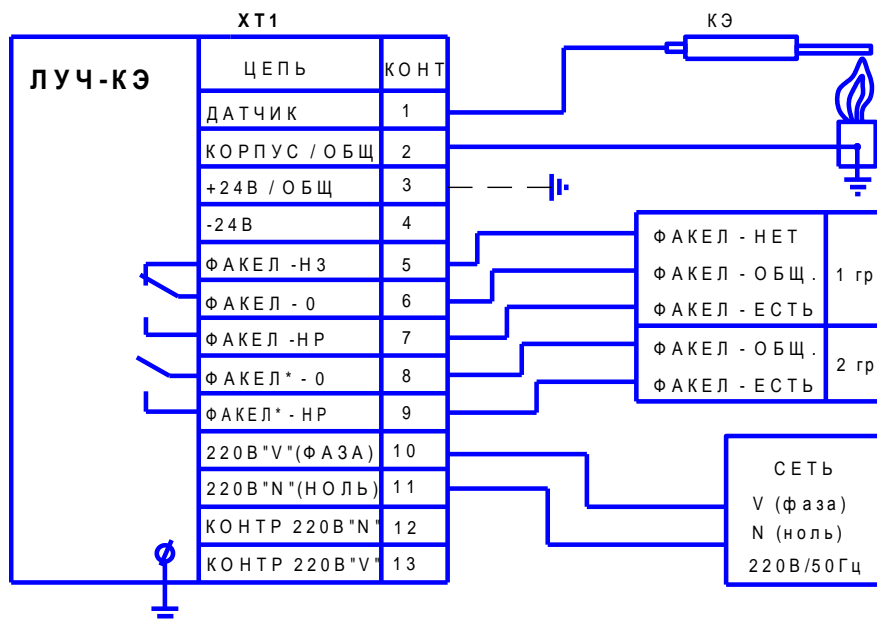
ХТ1

КЭ

ЛУЧ-КЭ

| ЦЕПЬ | КОНТ |
|---|---|
| ДАТЧИК | 1 |
| КОРПУС / ОБЩ | 2 |
| +24В / ОБЩ | 3 |
| -24В | 4 |
| ФАКЕЛ -НЗ | 5 |
| ФАКЕЛ - 0 | 6 |
| ФАКЕЛ -НР | 7 |
| ФАКЕЛ* - 0 | 8 |
| ФАКЕЛ* - НР | 9 |
| 220В"V"(ФАЗА) | 10 |
| 220В"N"(НОЛЬ) | 11 |
| КОНТР 220В"N" | 12 |
| КОНТР 220В"V" | 13 |

ФАКЕЛ - НЕТ
ФАКЕЛ - ОБЩ.
ФАКЕЛ - ЕСТЬ
1 гр

ФАКЕЛ - ОБЩ.
ФАКЕЛ - ЕСТЬ
2 гр

СЕТЬ
V (фаза)
N (ноль)
220В/50Гц